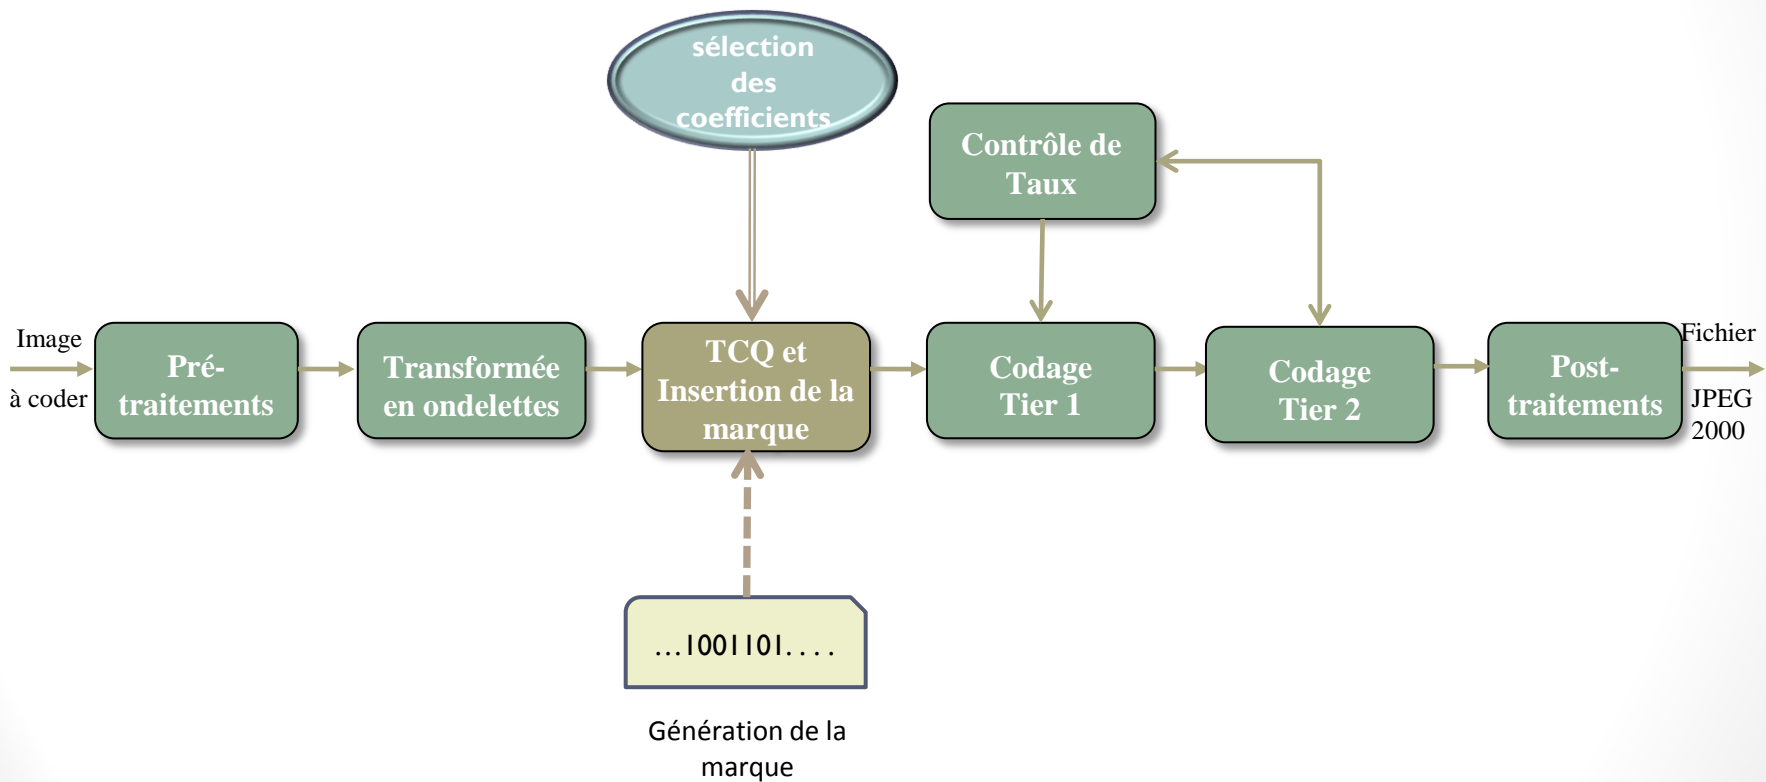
sélection des coefficients

Contrôle de Taux

Image à coder

Pré-traitements

Transformée en ondelettes

TCQ et Insertion de la marque

Codage Tier 1

Codage Tier 2

Post-traitements

Fichier JPEG 2000

...1001101....

Génération de la marque